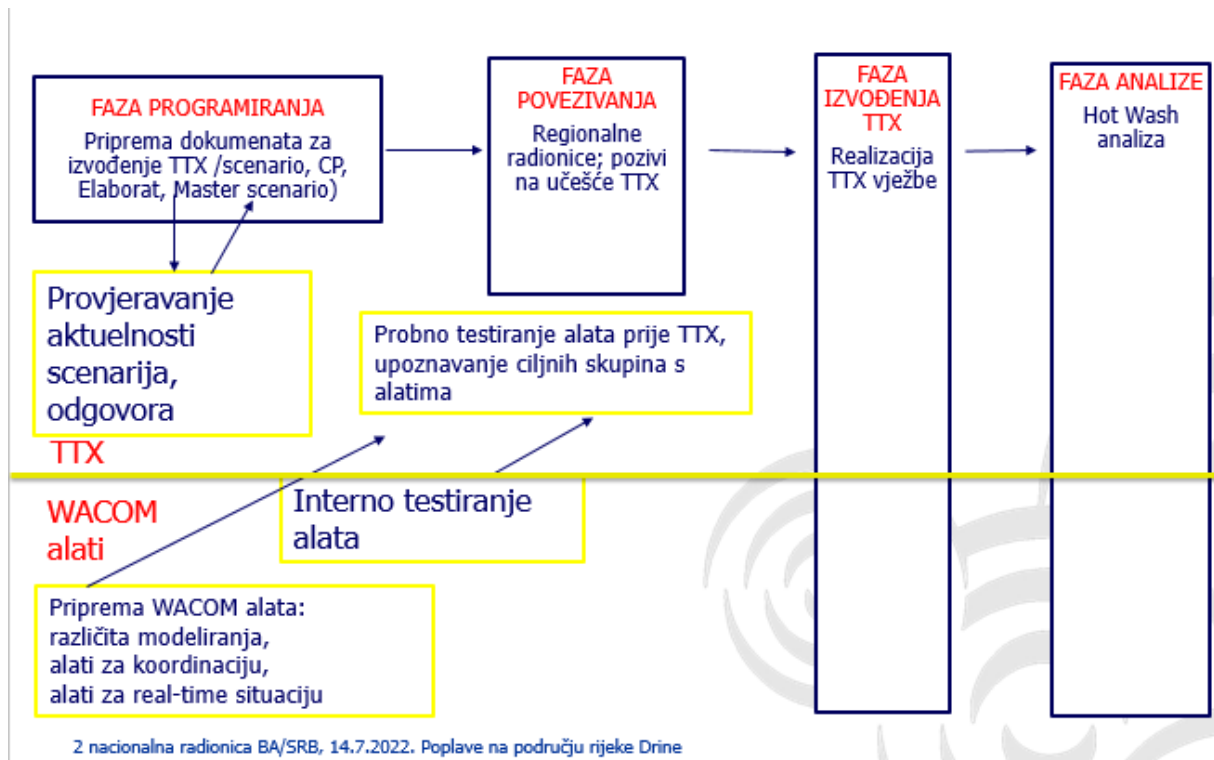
FAZA PROGRAMIRANJA
Priprema dokumenata za izvođenje TTX /scenario, CP, Elaborat, Master scenario)

FAZA POVEZIVANJA
Regionalne radionice; pozivi na učešće TTX

FAZA IZVOĐENJA TTX
Realizacija TTX vježbe

FAZA ANALIZE
Hot Wash analiza

Provjeravanje aktuelnosti scenarija, odgovora

Probno testiranje alata prije TTX, upoznavanje ciljnih skupina s alatima

TTX

WACOM alati

Interno testiranje alata

Priprema WACOM alata:
različita modeliranja,
alati za koordinaciju,
alati za real-time situaciju

2 nacionalna radionica BA/SRB, 14.7.2022. Poplave na području rijeke Drine